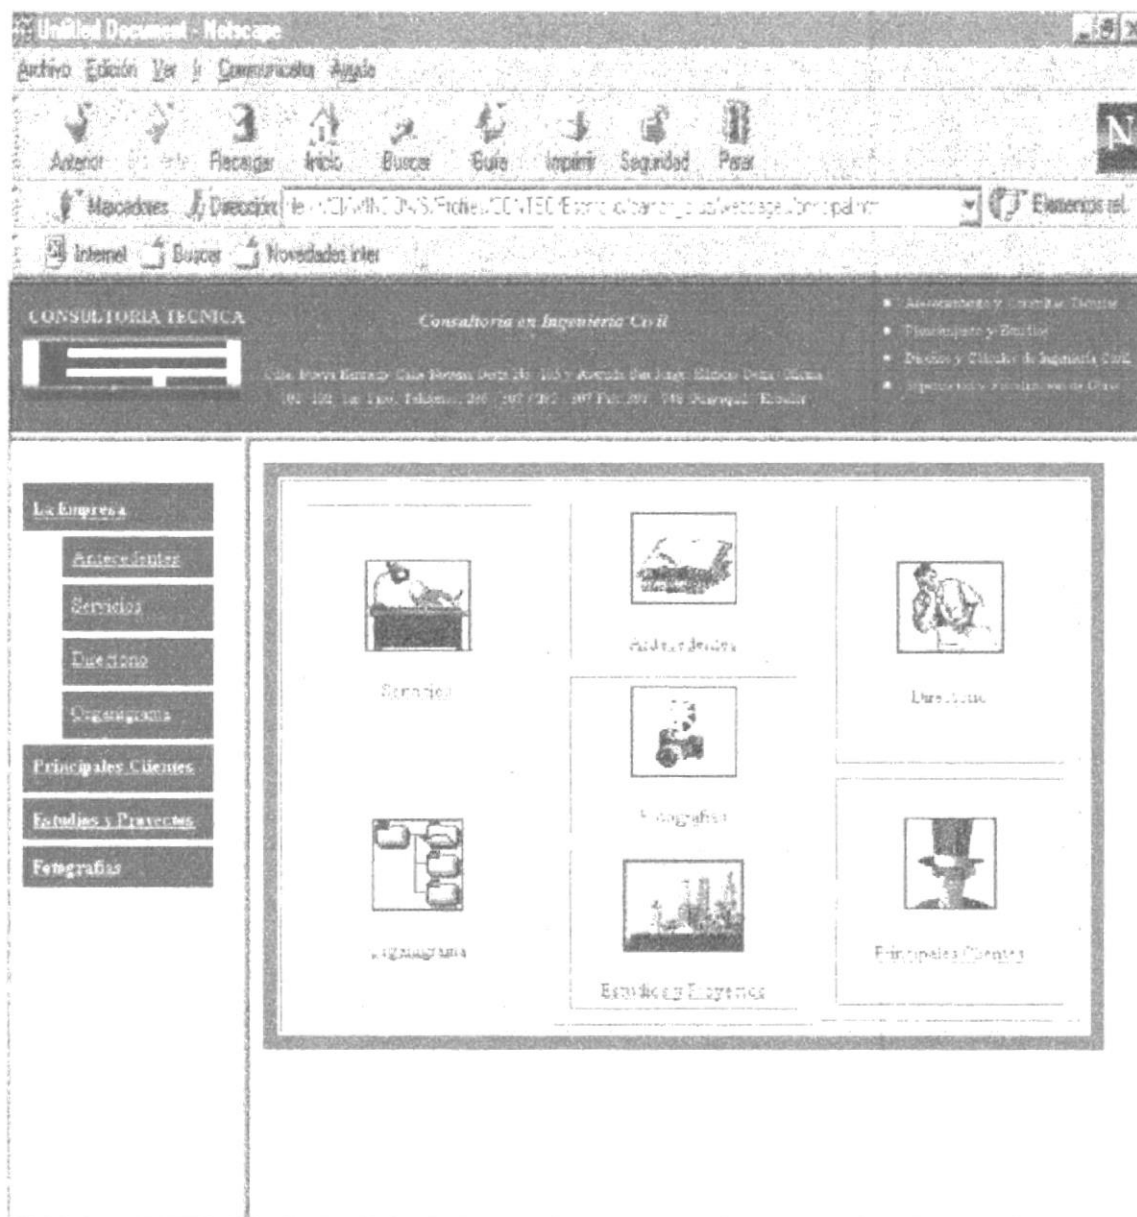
Untitled Document - Netscape

Archivo Edición Ver Ir Communicator Ayuda

Anterior Siguiente Recargar Inicio Buscar Guía Imprimir Seguridad Parar

Marcadores Dirección: file:///C|/WINDOWS/Profiles/CONTEC/Escritorio/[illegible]/principal.htm

Elementos rel.

Internet Buscar Novedades inter

CONSULTORIA TECNICA

Consultoría en Ingeniería Civil

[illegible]

• Asesoramiento y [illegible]
• Planificación y Estudios
• Diseños y Cálculos de Ingeniería Civil
• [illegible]

La Empresa

Antecedentes

Servicios

Directorio

Organigrama

Principales Clientes

Estudios y Proyectos

Fotografías

Servicios

Antecedentes

Directorio

Fotografías

Organigrama

Estudios y Proyectos

Principales Clientes